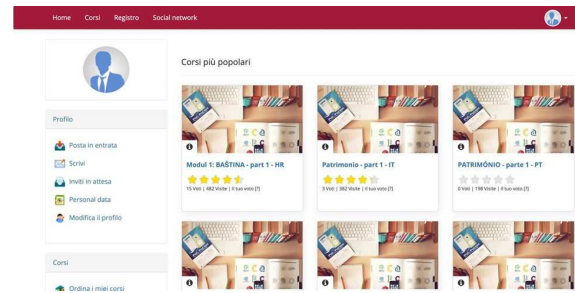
Home Corsi Registro Social network

Profilo

Posta in entrata

Scrivi

Inviti in attesa

Personal data

Modifica il profilo

Corsi

Ordina i miei corsi

Corsi più popolari

Modul 1: BAŠTINA - part 1 - HR

15 Voti | 482 Visite | Il tuo voto [?]

Patrimonio - part 1 - IT

3 Voti | 382 Visite | Il tuo voto [?]

PATRIMÓNIO - parte 1 - PT

0 Voti | 198 Visite | Il tuo voto [?]